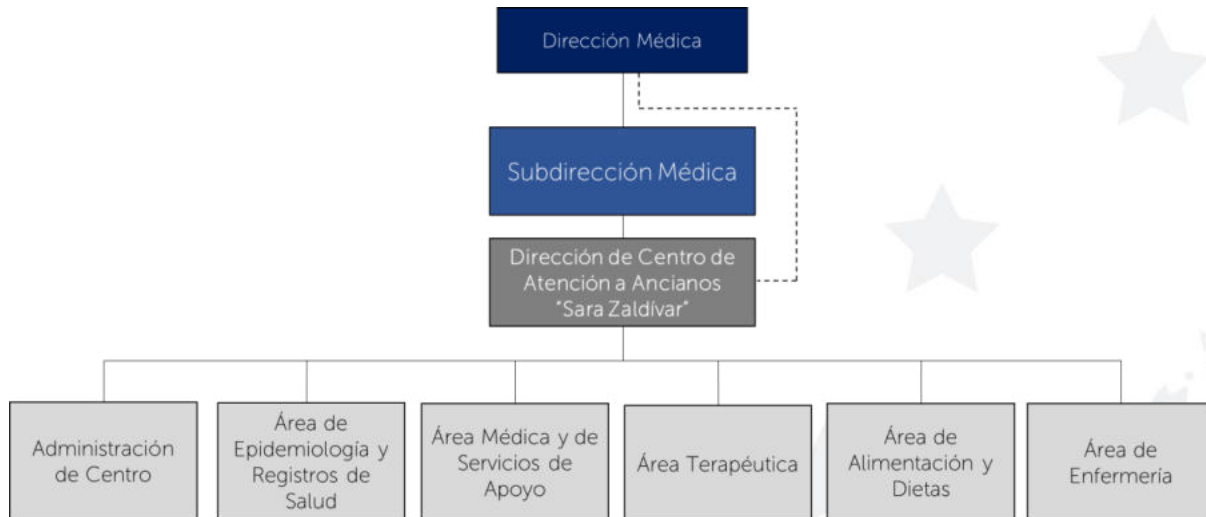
Dirección Médica

Subdirección Médica

Dirección de Centro de Atención a Ancianos "Sara Zaldívar"

Administración de Centro

Área de Epidemiología y Registros de Salud

Área Médica y de Servicios de Apoyo

Área Terapéutica

Área de Alimentación y Dietas

Área de Enfermería